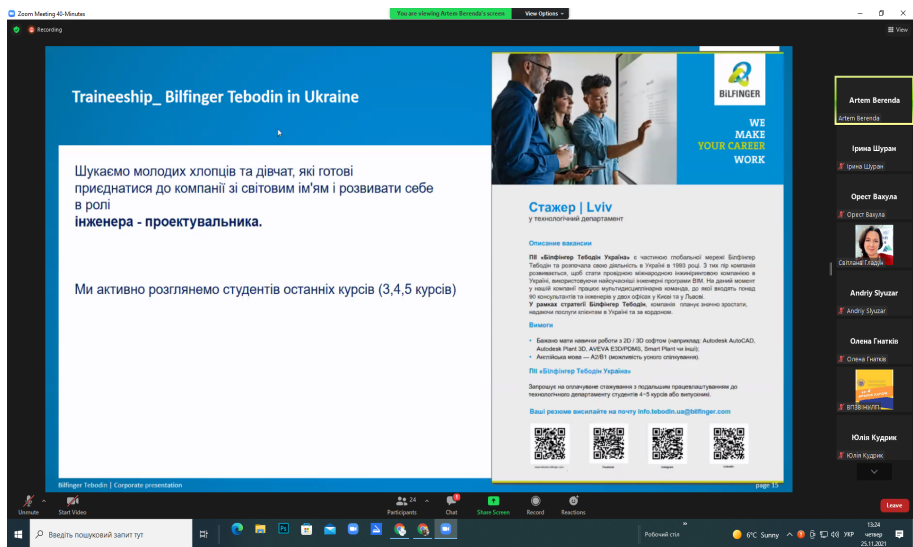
Zoom Meeting 40-Minutes

You are viewing Artem Berenda's screen   View Options

Recording

View

Traineeship_ Bilfinger Tebodin in Ukraine

Шукаємо молодих хлопців та дівчат, які готові приєднатися до компанії зі світовим ім'ям і розвивати себе в ролі інженера - проектувальника.

Ми активно розглянемо студентів останніх курсів (3,4,5 курсів)

BILFINGER

WE MAKE YOUR CAREER WORK

Стажер | Lviv
у технологічний департамент

Описание вакансии

ПІІ «Білфінгер Тебодін Україна» є частиною глобальної мережі Білфінгер Тебодін та розпочала свою діяльність в Україні в 1993 році. З тих пір компанія розвивається, щоб стати провідною міжнародною інжиніринговою компанією в Україні, використовуючи найсучасніші інженерні програми BIM. На даний момент у нашій компанії працює мультидисциплінарна команда, до якої входять понад 90 консультантів та інженерів у двох офісах у Києві та у Львові.
У рамках стратегії Білфінгер Тебодін, компанія планує значно зростати, надаючи послуги клієнтам в Україні та за кордоном.

Вимоги

• Бажано мати навички роботи з 2D / 3D софтом (наприклад: Autodesk AutoCAD, Autodesk Plant 3D, AVEVA E3D/PDMS, Smart Plant чи інші);
• Англійська мова — A2/B1 (можливість усного спілкування).

ПІІ «Білфінгер Тебодін Україна»

Запрошує на оплачуване стажування з подальшим працевлаштуванням до технологічного департаменту студентів 4–5 курсів або випускників.

Ваші резюме висилайте на почту info.tebodin.ua@bilfinger.com

Bilfinger Tebodin | Corporate presentation

page 15

Artem Berenda
Artem Berenda
Ірина Шуран
Ірина Шуран
Орест Вакула
Орест Вакула
Світлана Гладун
Andriy Slyuzar
Andriy Slyuzar
Олена Гнатків
Олена Гнатків
ВПЗВІНУЛП
Юлія Кудрик
Юлія Кудрик

Unmute   Start Video   24 Participants   Chat   Share Screen   Record   Reactions   Leave

Введіть пошуковий запит тут   Робочий стіл   6°C Sunny   УКР   13:24 четвер 25.11.2021